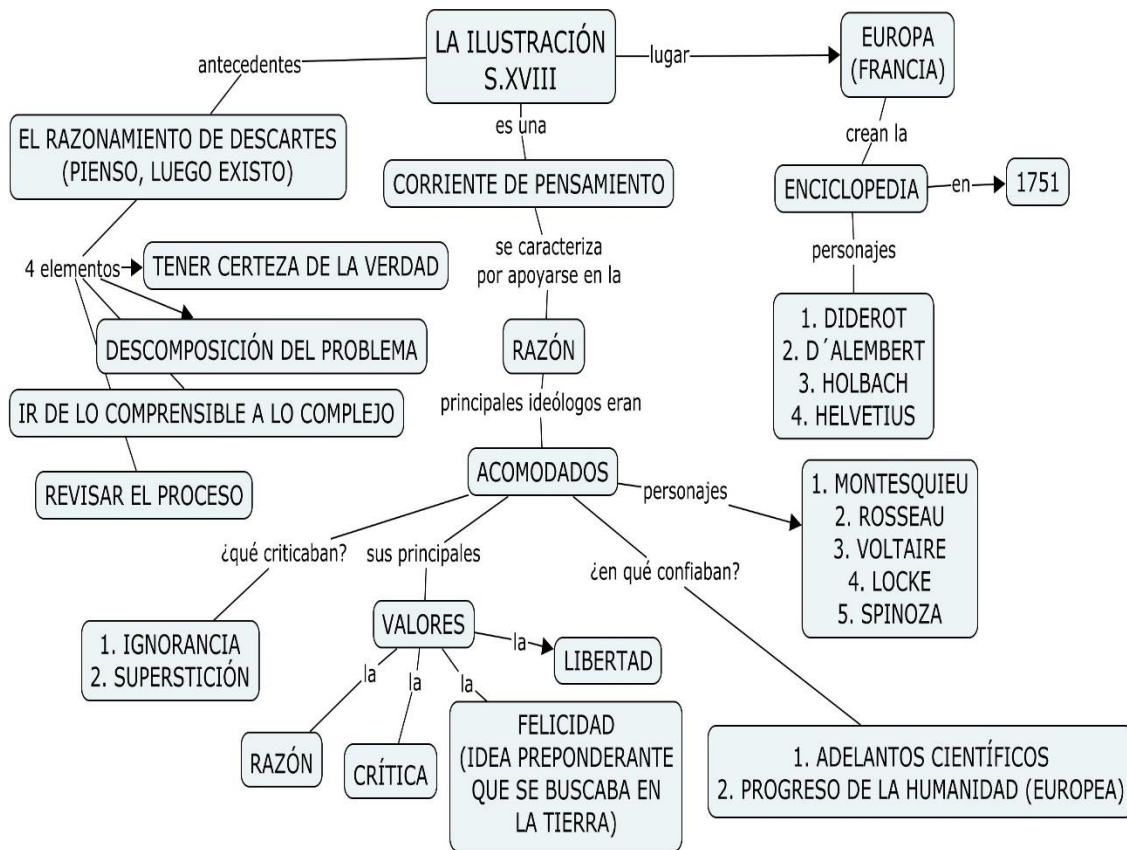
LA ILUSTRACIÓN S.XVIII

antecedentes

EL RAZONAMIENTO DE DESCARTES (PIENSO, LUEGO EXISTO)

4 elementos

TENER CERTEZA DE LA VERDAD

DESCOMPOSICIÓN DEL PROBLEMA

IR DE LO COMPRENSIBLE A LO COMPLEJO

REVISAR EL PROCESO

es una

CORRIENTE DE PENSAMIENTO

se caracteriza por apoyarse en la

RAZÓN

principales ideólogos eran

ACOMODADOS

¿qué criticaban?

1. IGNORANCIA
2. SUPERSTICIÓN

sus principales

VALORES

la

LIBERTAD

la

RAZÓN

la

CRÍTICA

la

FELICIDAD (IDEA PREPONDERANTE QUE SE BUSCABA EN LA TIERRA)

¿en qué confiaban?

1. ADELANTOS CIENTÍFICOS
2. PROGRESO DE LA HUMANIDAD (EUROPEA)

personajes

1. MONTESQUIEU
2. ROSSEAU
3. VOLTAIRE
4. LOCKE
5. SPINOZA

lugar

EUROPA (FRANCIA)

crean la

ENCICLOPEDIA

en

1751

personajes

1. DIDEROT
2. D´ALEMBERT
3. HOLBACH
4. HELVETIUS